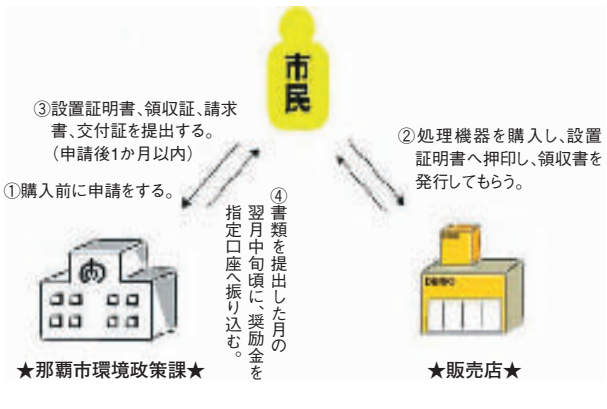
市民

③設置証明書、領収証、請求書、交付証を提出する。（申請後1か月以内）

①購入前に申請をする。

④書類を提出した月の翌月中旬頃に、奨励金を指定口座へ振り込む。

②処理機器を購入し、設置証明書へ押印し、領収書を発行してもらう。

★那覇市環境政策課★

★販売店★